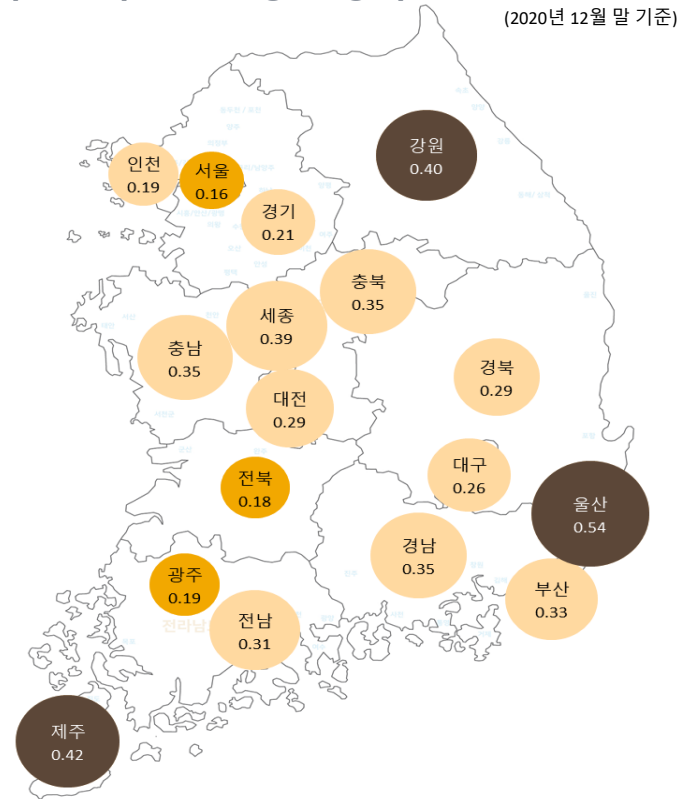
(2020년 12월 말 기준)

인천
0.19

서울
0.16

강원
0.40

경기
0.21

충북
0.35

세종
0.39

충남
0.35

경북
0.29

대전
0.29

대구
0.26

전북
0.18

울산
0.54

경남
0.35

광주
0.19

부산
0.33

전라남

전남
0.31

제주
0.42